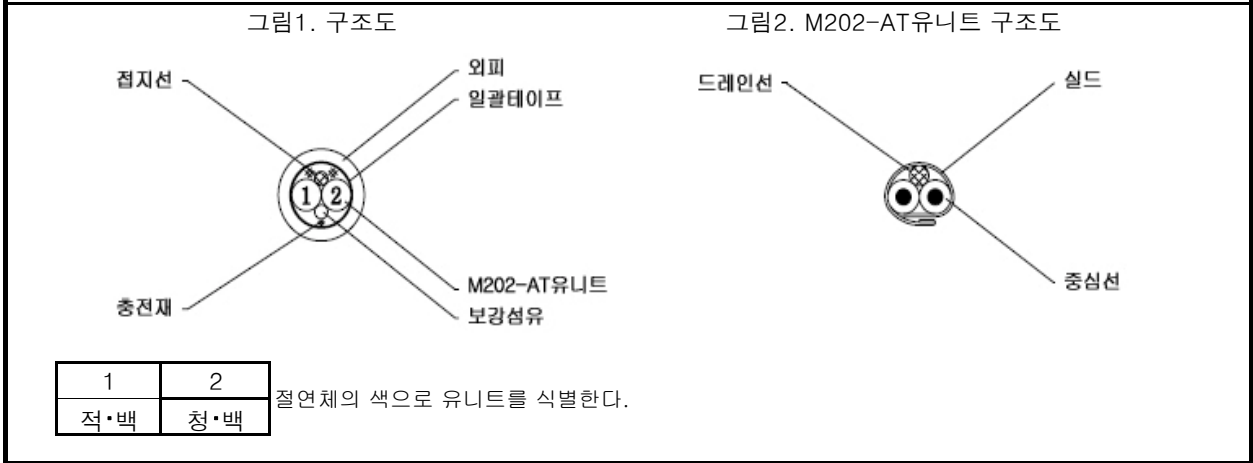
그림1. 구조도

접지선

외피

일괄테이프

1 2

충전재

M202-AT유니트

보강섬유

그림2. M202-AT유니트 구조도

드레인선

실드

중심선

| 1 | 2 |
|---|---|
| 적•백 | 청•백 |

절연체의 색으로 유니트를 식별한다.